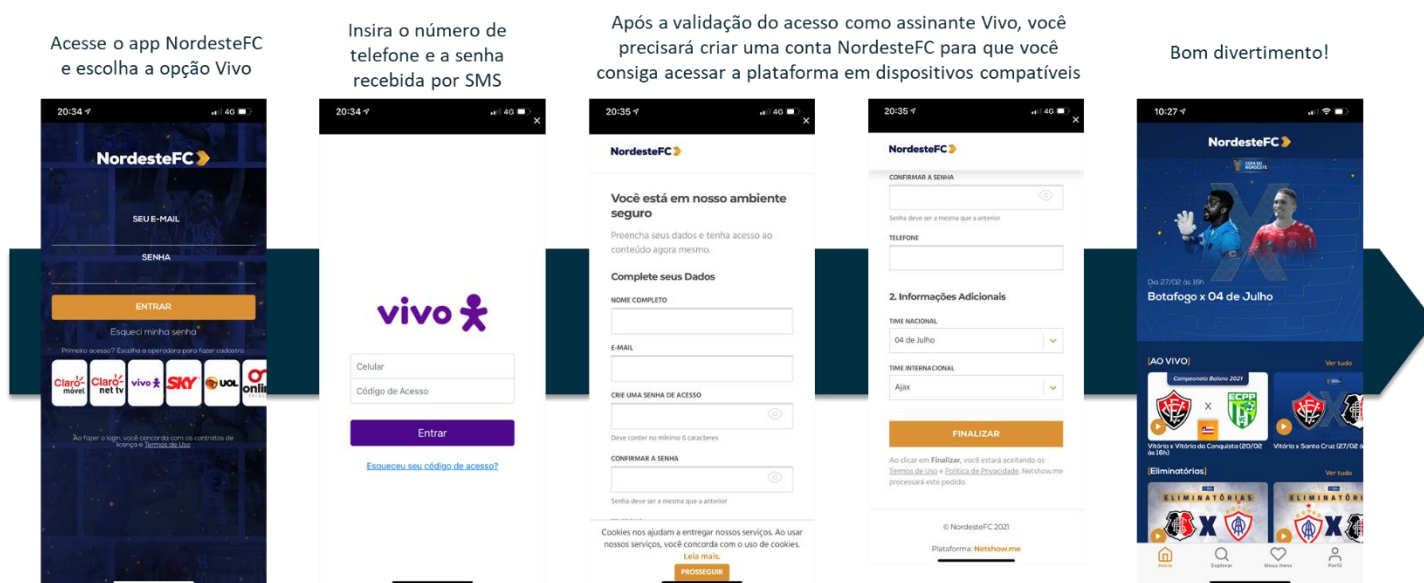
Acesse o app NordesteFC e escolha a opção Vivo

20:34 4G

NordesteFC

SEU E-MAIL

SENHA

ENTRAR

Esqueci minha senha

Primeiro acesso? Escolha a operadora para fazer cadastro.

Claro móvel Claro net tv vivo SKY UOL onlin

Ao fazer o login, você concorda com os contratos de licença e Termos de Uso

Insira o número de telefone e a senha recebida por SMS

20:34 4G

vivo

Celular

Código de Acesso

Entrar

Esqueceu seu código de acesso?

Após a validação do acesso como assinante Vivo, você precisará criar uma conta NordesteFC para que você consiga acessar a plataforma em dispositivos compatíveis

20:35 4G

NordesteFC

Você está em nosso ambiente seguro

Preencha seus dados e tenha acesso ao conteúdo agora mesmo.

Complete seus Dados

NOME COMPLETO

E-MAIL

CRIE UMA SENHA DE ACESSO

Deve conter no mínimo 6 caracteres

CONFIRMAR A SENHA

Senha deve ser a mesma que a anterior

Cookies nos ajudam a entregar nossos serviços. Ao usar nossos serviços, você concorda com o uso de cookies. Leia mais.

PROSSEGUIR

20:35 4G

NordesteFC

CONFIRMAR A SENHA

Senha deve ser a mesma que a anterior

TELEFONE

2. Informações Adicionais

TIME NACIONAL

04 de Julho

TIME INTERNACIONAL

Ajax

FINALIZAR

Ao clicar em Finalizar, você estará aceitando os Termos de Uso e Política de Privacidade. Netshow.me processará este pedido.

© NordesteFC 2021

Plataforma: Netshow.me

Bom divertimento!

10:27

NordesteFC

Dia 27/02 às 16h

Botafogo x 04 de Julho

[AO VIVO]

Ver tudo

Campeonato Baiano 2021

Vitória x Vitória da Conquista (20/02 às 16h)

Vitória x Santa Cruz (27/02 às 16h)

[Eliminatórias]

Ver tudo

ELIMINATÓRIAS

ELIMINATÓRIAS

Início Explorar Meus itens Perfil